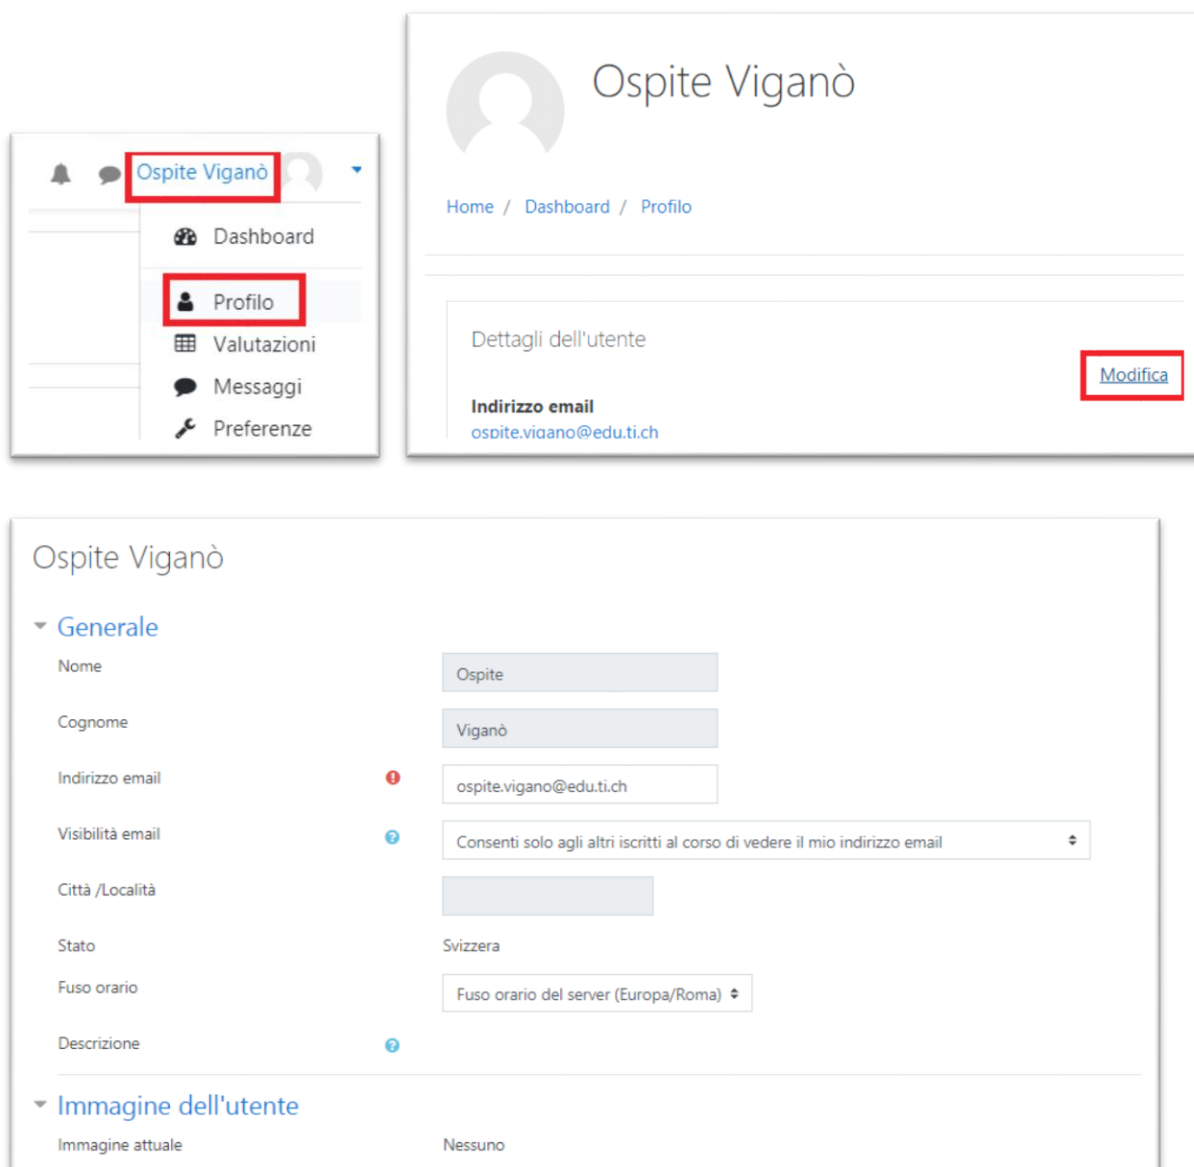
Ospite Viganò

Dashboard

Profilo

Valutazioni

Messaggi

Preferenze

Ospite Viganò

Home / Dashboard / Profilo

Dettagli dell'utente

Modifica

Indirizzo email
ospite.vigano@edu.ti.ch

Ospite Viganò

Generale

| | |
|---|---|
| Nome | Ospite |
| Cognome | Viganò |
| Indirizzo email | ospite.vigano@edu.ti.ch |
| Visibilità email | Consenti solo agli altri iscritti al corso di vedere il mio indirizzo email |
| Città /Località | |
| Stato | Svizzera |
| Fuso orario | Fuso orario del server (Europa/Roma) |
| Descrizione | |

Immagine dell'utente

Immagine attuale Nessuno